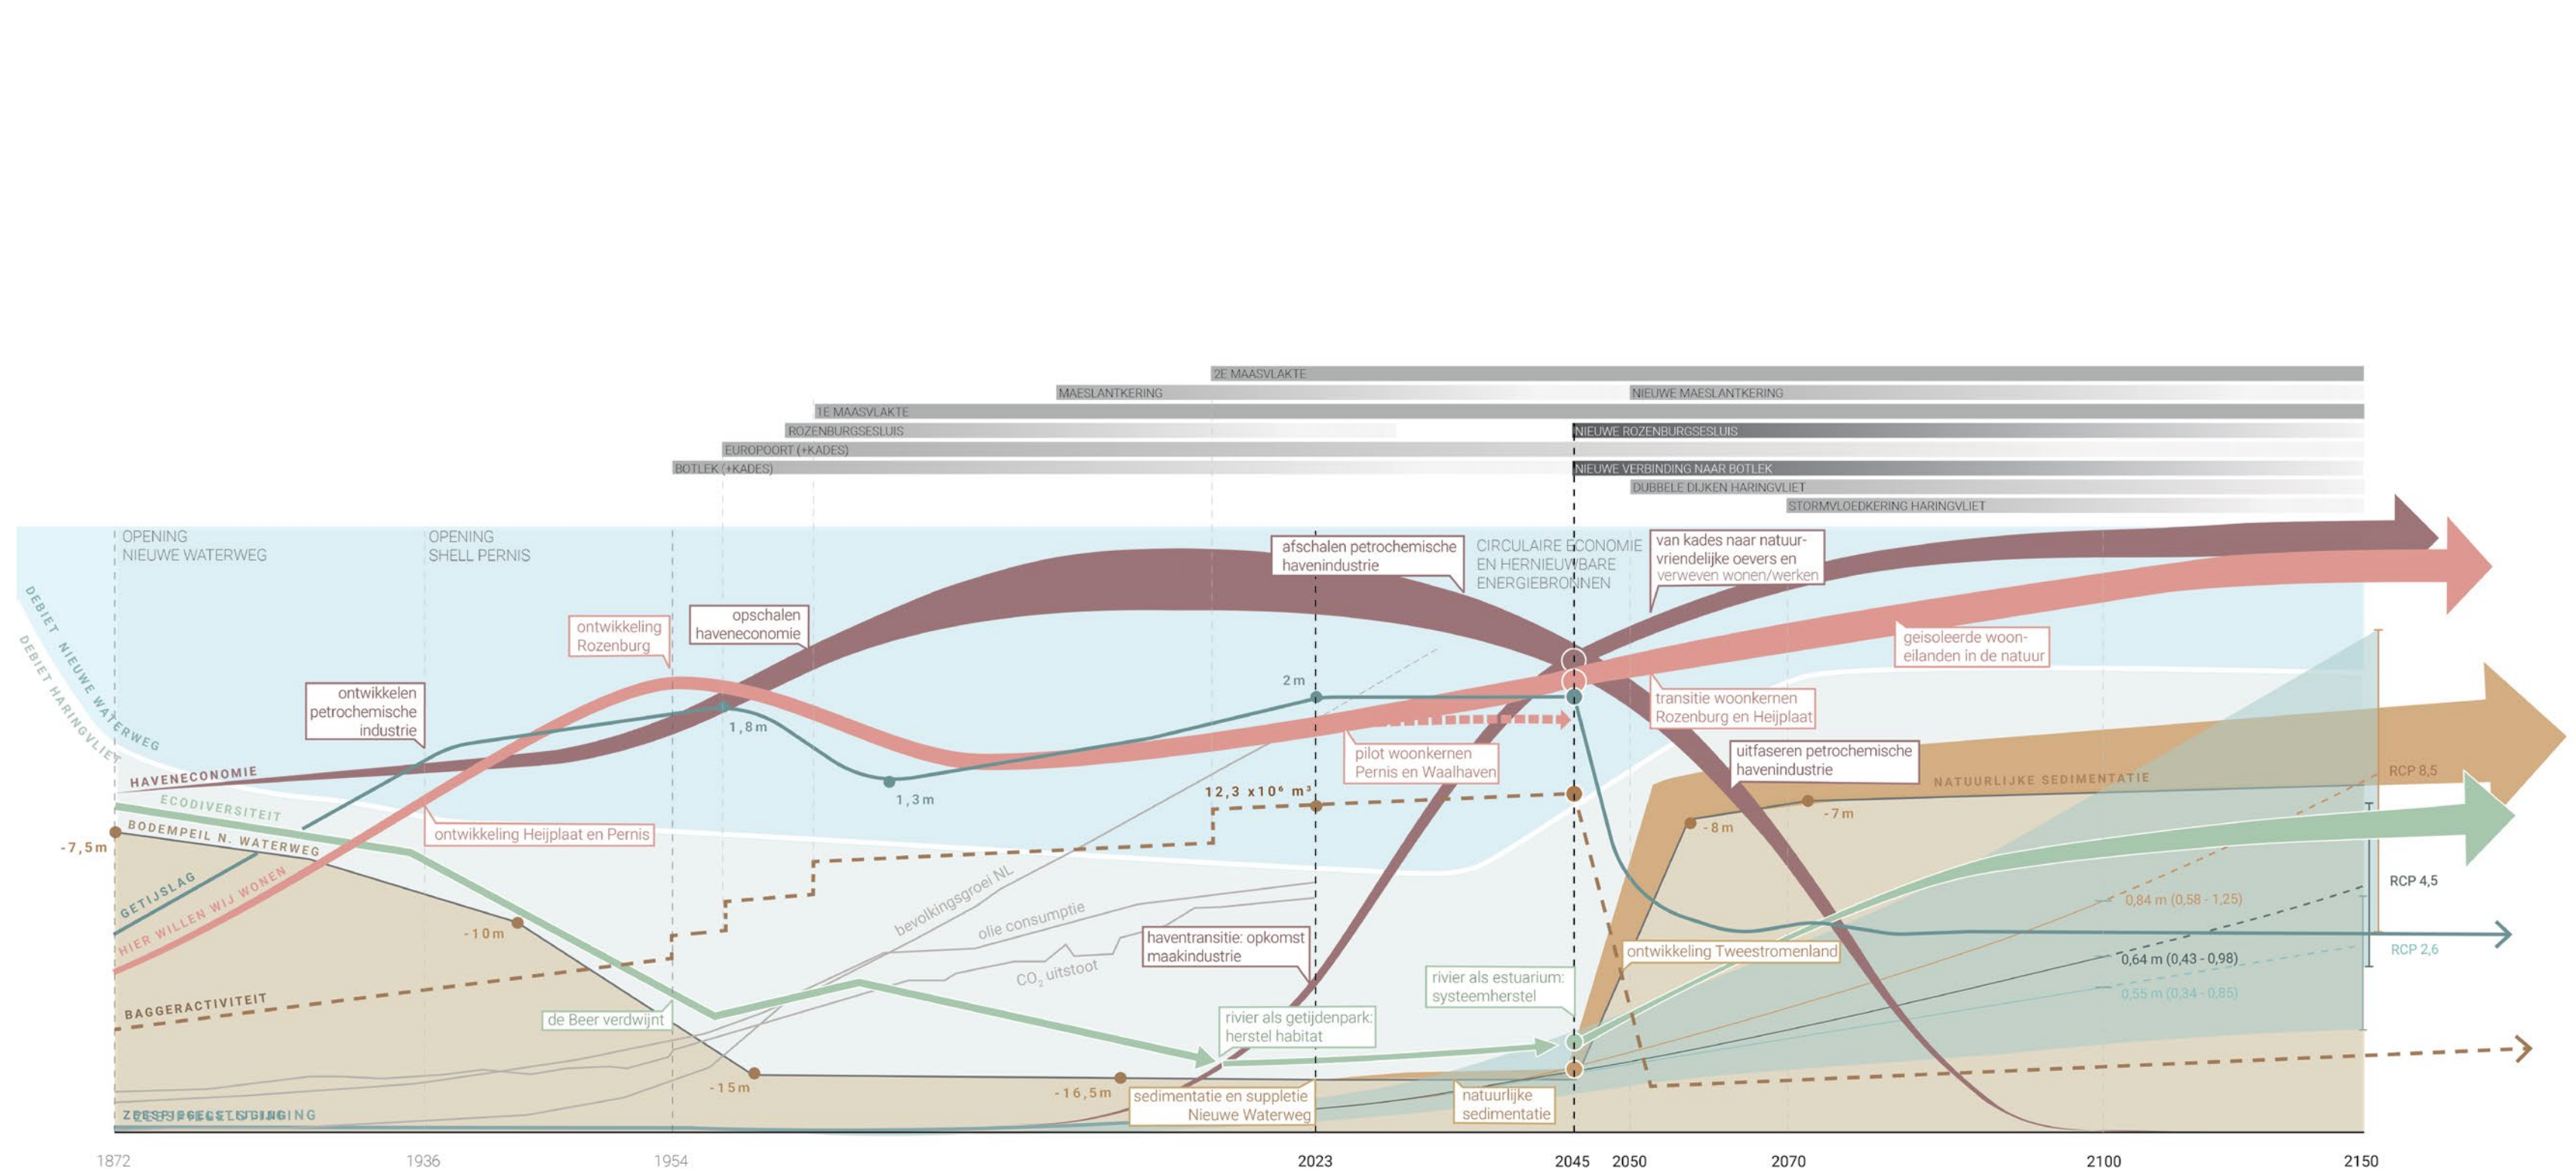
2E MAASVLAKTE
MAESLANTKERING
NIEUWE MAESLANTKERING
1E MAASVLAKTE
ROZENBURGSESLUIS
NIEUWE ROZENBURGSESLUIS
EUROPOORT (+KADES)
BOTLEK (+KADES)
NIEUWE VERBINDING NAAR BOTLEK
DUBBELE DIJKEN HARINGVLIET
STORMVLOEDKERING HARINGVLIET

OPENING NIEUWE WATERWEG
OPENING SHELL PERNIS
afschalen petrochemische havenindustrie
CIRCULAIRE ECONOMIE EN HERNIEUWBARE ENERGIEBRONNEN
van kades naar natuurvriendelijke oevers en verweven wonen/werken
DEBIET NIEUWE WATERWEG
DEBIET HARINGVLIET
ontwikkeling Rozenburg
opschalen haveneconomie
geisoleerde woon-eilanden in de natuur
ontwikkelen petrochemische industrie
2 m
1,8 m
transitie woonkernen Rozenburg en Heijplaat
pilot woonkernen Pernis en Waalhaven
uitfaseren petrochemische havenindustrie
HAVENECONOMIE
1,3 m
12,3 x10⁶ m³
NATUURLIJKE SEDIMENTATIE
RCP 8,5
ECODIVERSITEIT
-8 m
-7 m
BODEMPEIL N. WATERWEG
ontwikkeling Heijplaat en Pernis
-7,5 m
RCP 4,5
GETIJSLAG
HIER WILLEN WIJ WONEN
bevolkingsgroei NL
olie consumptie
0,84 m (0,58 - 1,25)
-10 m
haventransitie: opkomst maakindustrie
ontwikkeling Tweestromenland
RCP 2,6
$CO_2$ uitstoot
0,64 m (0,43 - 0,98)
BAGGERACTIVITEIT
rivier als estuarium: systeemherstel
0,55 m (0,34 - 0,85)
de Beer verdwijnt
rivier als getijdenpark: herstel habitat
-15 m
-16,5 m
sedimentatie en suppletie Nieuwe Waterweg
natuurlijke sedimentatie
ZEESPIEGELSTIJGING
1872
1936
1954
2023
2045
2050
2070
2100
2150